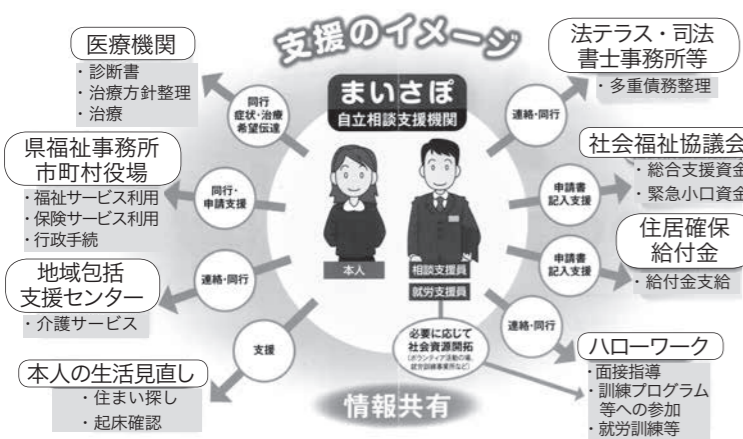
支援のイメージ

医療機関
・診断書
・治療方針整理
・治療

同行
症状・治療
希望伝達

まいさぽ
自立相談支援機関

連絡・同行

法テラス・司法書士事務所等
・多重債務整理

県福祉事務所
市町村役場
・福祉サービス利用
・保険サービス利用
・行政手続

同行・
申請支援

申請書
記入支援

社会福祉協議会
・総合支援資金
・緊急小口資金

本人

相談支援員

就労支援員

申請書
記入支援

住居確保
給付金
・給付金支給

地域包括
支援センター
・介護サービス

連絡・同行

必要に応じて
社会資源開拓
(ボランティア活動の場、就労訓練事業所など)

連絡・同行

ハローワーク
・面接指導
・訓練プログラム等への参加
・就労訓練等

支援

本人の生活見直し
・住まい探し
・起床確認

情報共有